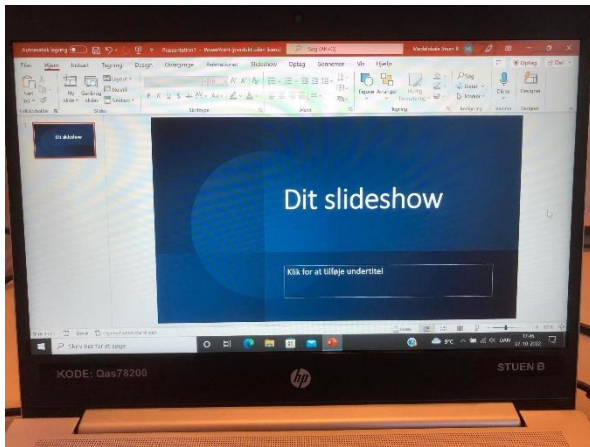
Automatisk lagring
Præsentation1 - PowerPoint-produkt uden licens
Søg (Alt+Q)
Studieplads Stuen B
Filer Hjem Indsæt Tegning Design Overgange Animationer Slideshow Optag Gennemse Vis Hjælp
Optag Del
Sæt ind
Ny slide
Genbrug slides
Layout
Nulstil
Sektion
Udklipsholder
Slides
Skrifttype
Afsnit
Figurer
Arranger
Hurtig formatering
Tegning
Søg
Erstat
Markér
Redigering
Diktér
Stemme
Designer
Dit slideshow
Dit slideshow
Klik for at tilføje undertitel
Slide 1 af 1
Noter
Skriv her for at søge
9°C
DAN
17:46
07-10-2022
KODE: Qas78200
STUEN B
hp